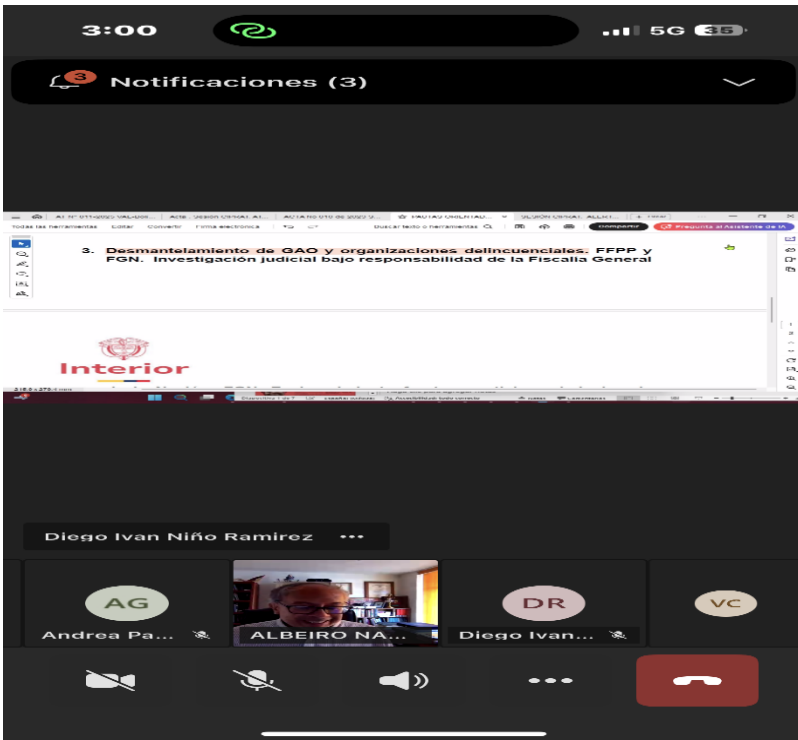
3:00

5G 35

3 Notificaciones (3)

Todas las herramientas Editar Convertir Firma electrónica

Buscar texto o herramientas

Compartir

Pregunta al Asistente de IA

3. Desmantelamiento de GAO y organizaciones delincuenciales. FFPP y FGN. Investigación judicial bajo responsabilidad de la Fiscalía General

Interior

Diego Ivan Niño Ramirez •••

AG
Andrea Pa...

ALBEIRO NA...

DR
Diego Ivan...

VC